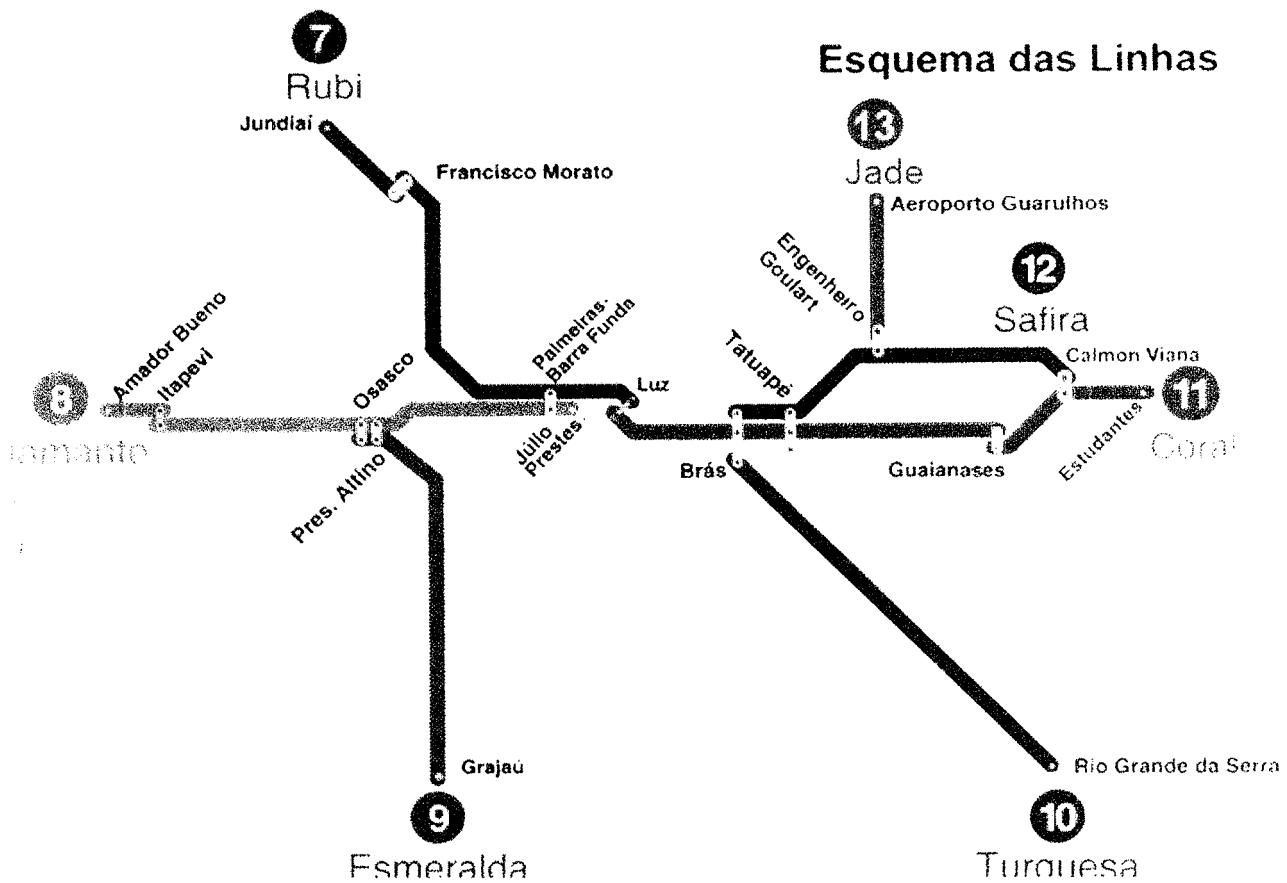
Esquema das Linhas

7
Rubi
Jundiaí
Francisco Morato

13
Jade
Aeroporto Guarulhos
Engenheiro Goulart

12
Safira
Calmon Viana

8
iamante
Amador Bueno
Itapevi
Osasco
Palmeiras Barra Funda
Luz
Júlio Prestes
Tatuapé
Brás
Guaianases
Estudantes
11
Coral
Pres. Altino

Grajaú
9
Esmeralda

Rio Grande da Serra
10
Turquesa